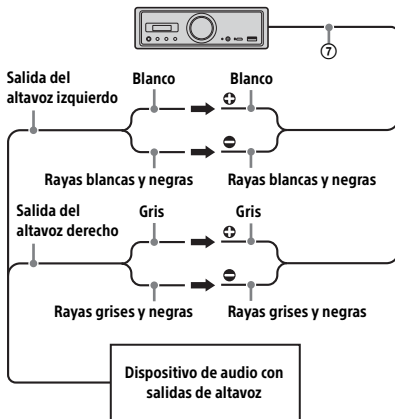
⑦

Salida del altavoz izquierdo

Blanco

Blanco

Rayas blancas y negras

Rayas blancas y negras

Salida del altavoz derecho

Gris

Gris

Rayas grises y negras

Rayas grises y negras

Dispositivo de audio con salidas de altavoz